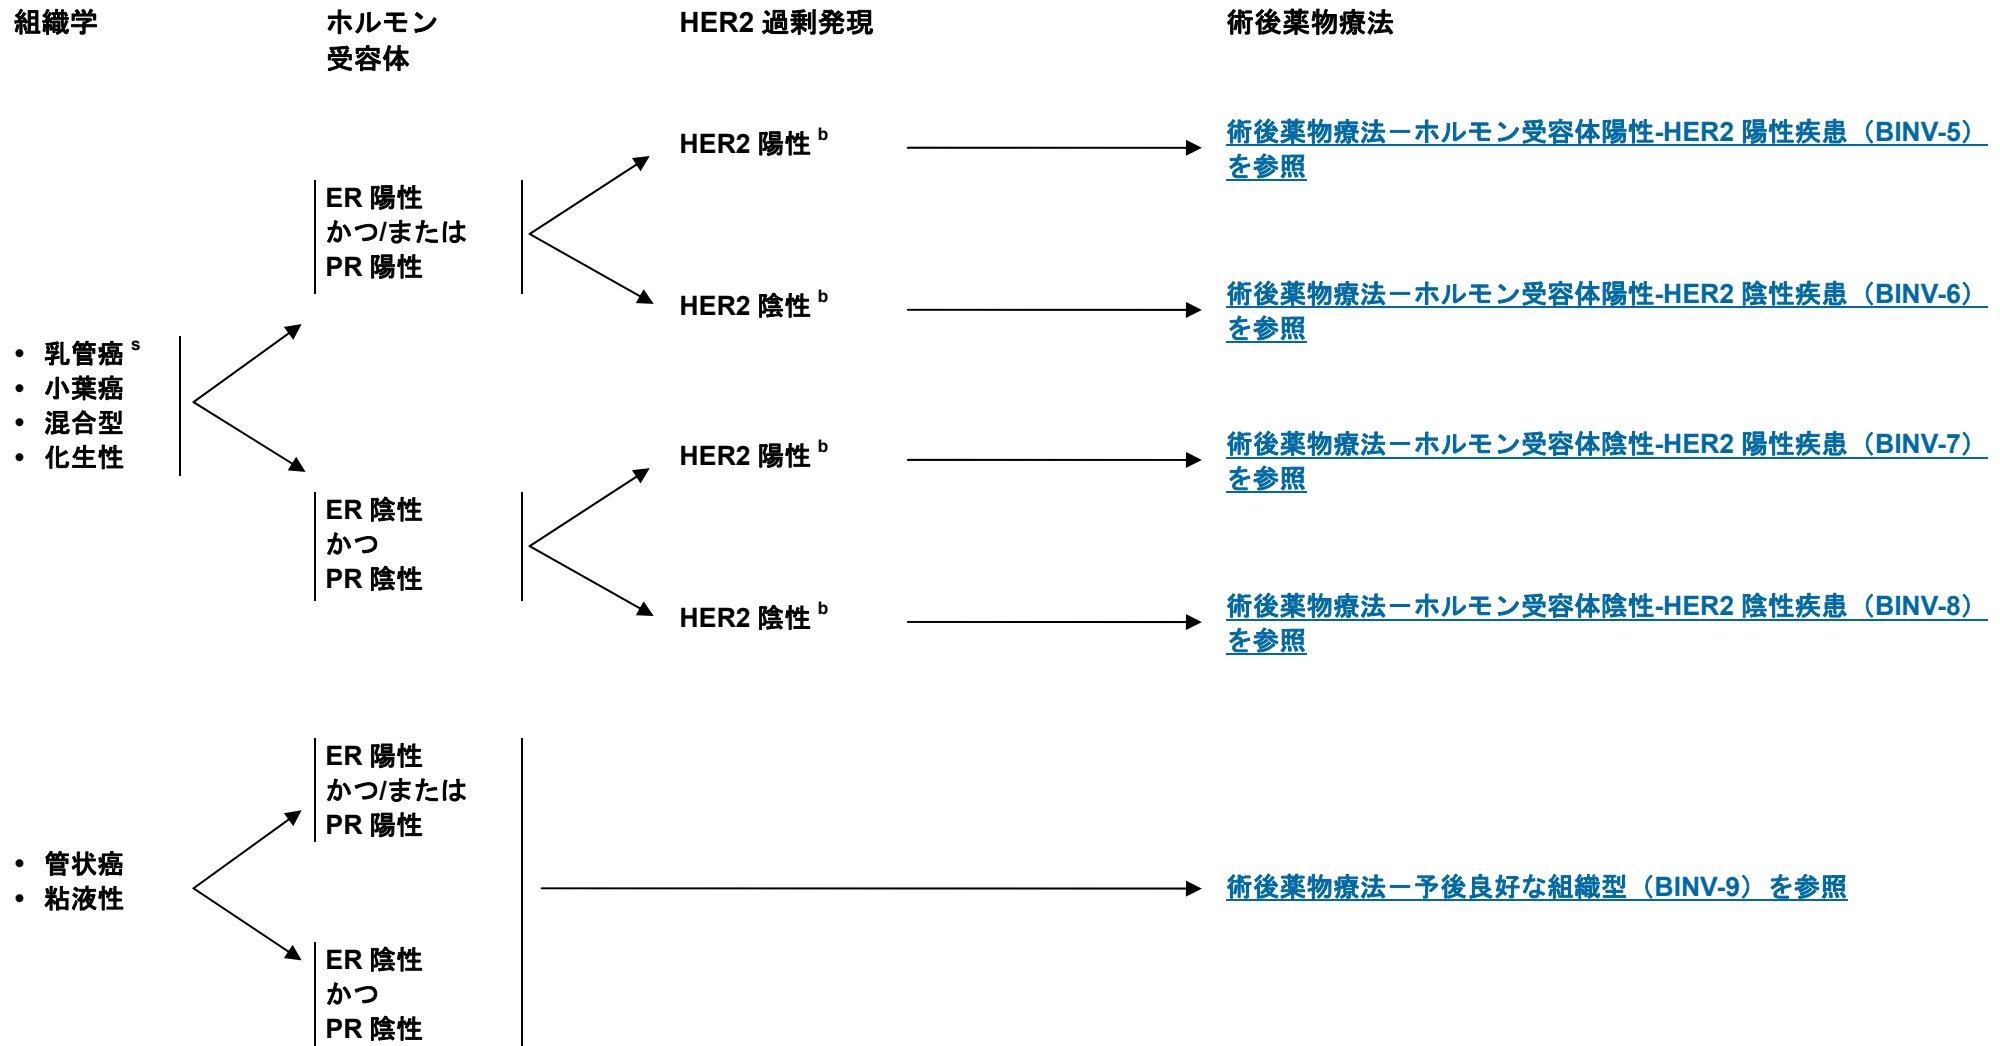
組織学

ホルモン受容体

HER2 過剰発現

術後薬物療法

• 乳管癌 $^s$
• 小葉癌
• 混合型
• 化生性

ER 陽性
かつ/または
PR 陽性

HER2 陽性 $^b$

術後薬物療法ーホルモン受容体陽性-HER2 陽性疾患（BINV-5）を参照

HER2 陰性 $^b$

術後薬物療法ーホルモン受容体陽性-HER2 陰性疾患（BINV-6）を参照

ER 陰性
かつ
PR 陰性

HER2 陽性 $^b$

術後薬物療法ーホルモン受容体陰性-HER2 陽性疾患（BINV-7）を参照

HER2 陰性 $^b$

術後薬物療法ーホルモン受容体陰性-HER2 陰性疾患（BINV-8）を参照

• 管状癌
• 粘液性

ER 陽性
かつ/または
PR 陽性

ER 陰性
かつ
PR 陰性

術後薬物療法ー予後良好な組織型（BINV-9）を参照